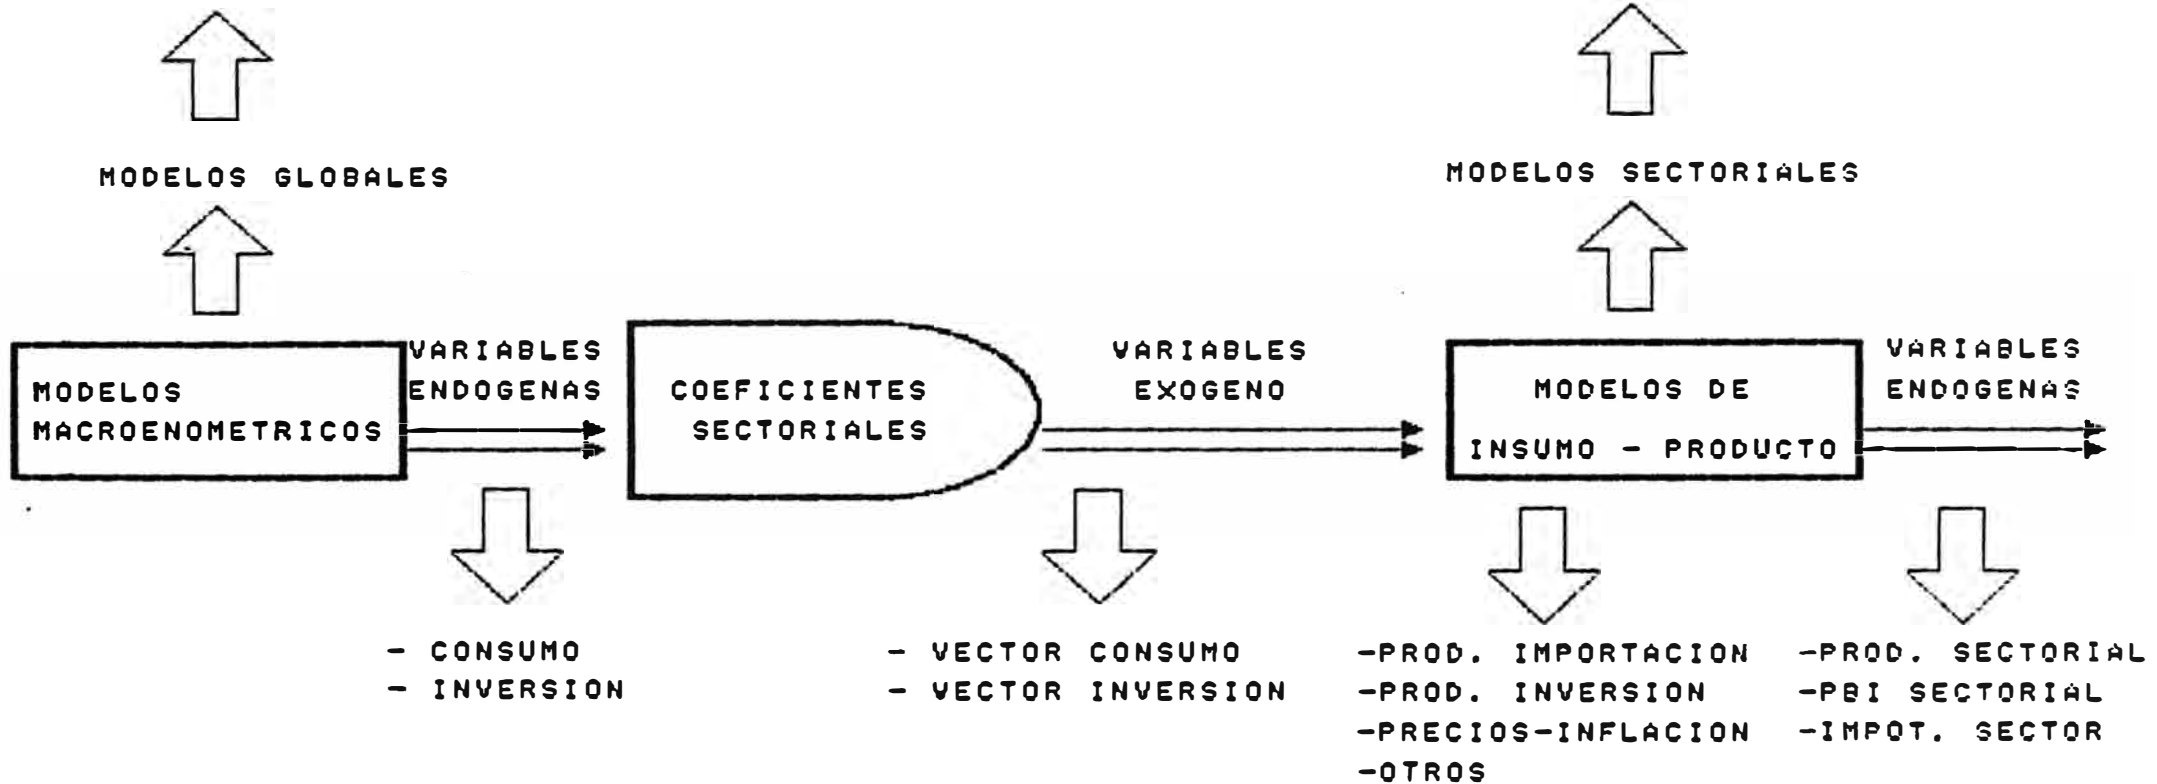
MODELOS GLOBALES

MODELOS SECTORIALES

MODELOS MACROENOMETRICOS

VARIABLES ENDOGENAS

COEFICIENTES SECTORIALES

VARIABLES EXOGENO

MODELOS DE INSUMO - PRODUCTO

VARIABLES ENDOGENAS

- CONSUMO
- INVERSION

- VECTOR CONSUMO
- VECTOR INVERSION

-PROD. IMPORTACION
-PROD. INVERSION
-PRECIOS-INFLACION
-OTROS

-PROD. SECTORIAL
-PBI SECTORIAL
-IMPOT. SECTOR